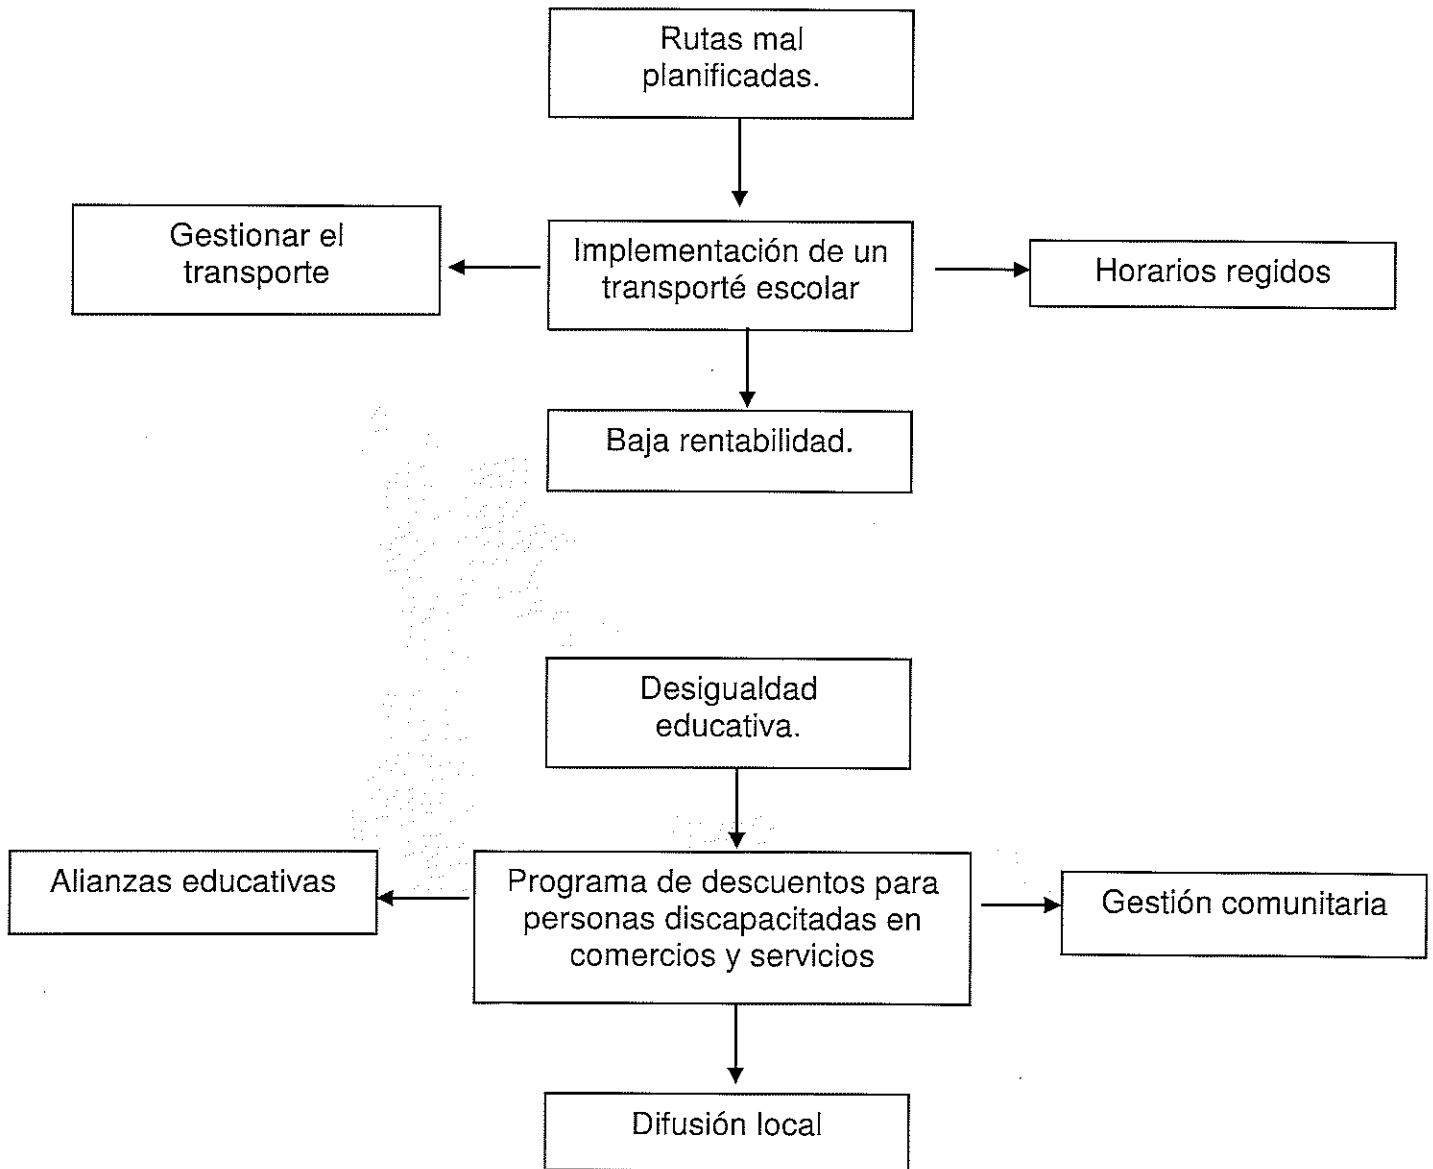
Rutas mal planificadas.

Gestionar el transporte

Implementación de un transporté escolar

Horarios regidos

Baja rentabilidad.

Desigualdad educativa.

Alianzas educativas

Programa de descuentos para personas discapacitadas en comercios y servicios

Gestión comunitaria

Difusión local